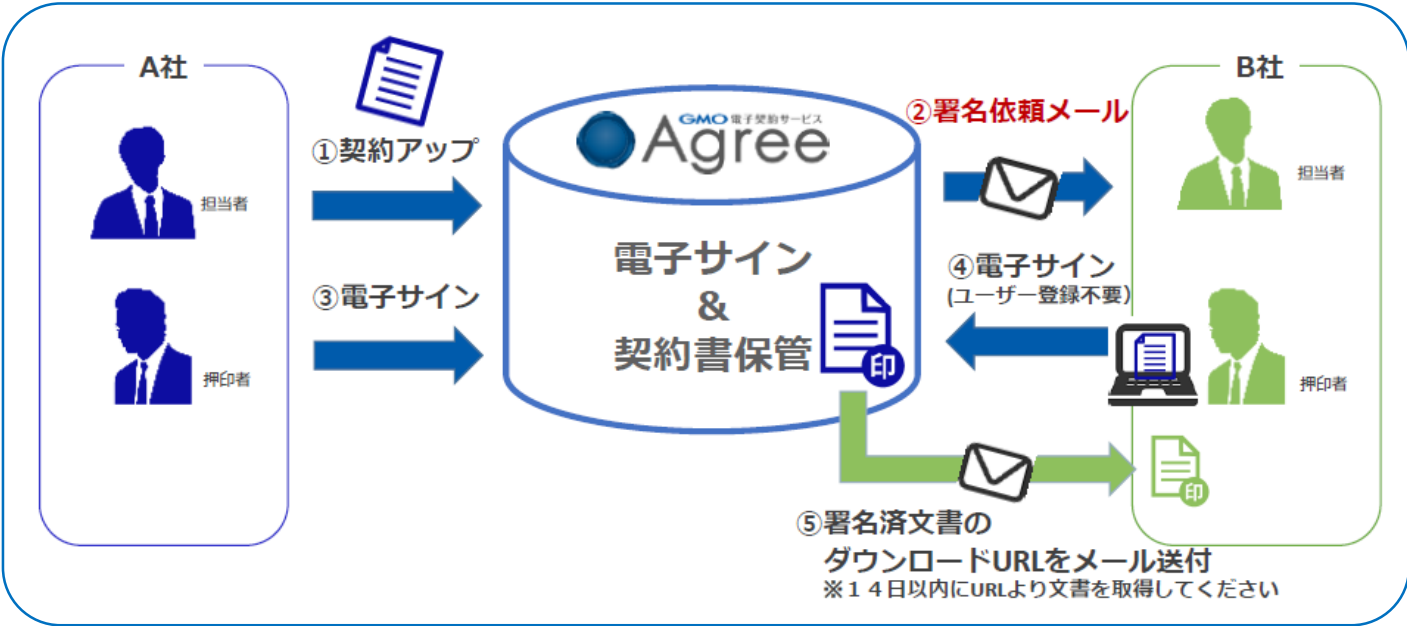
A社

担当者

押印者

①契約アップ

③電子サイン

GMO 電子契約サービス Agree

電子サイン
&
契約書保管

印

②署名依頼メール

④電子サイン
(ユーザー登録不要)

B社

担当者

押印者

印

⑤署名済文書の
ダウンロードURLをメール送付
※１４日以内にURLより文書を取得してください